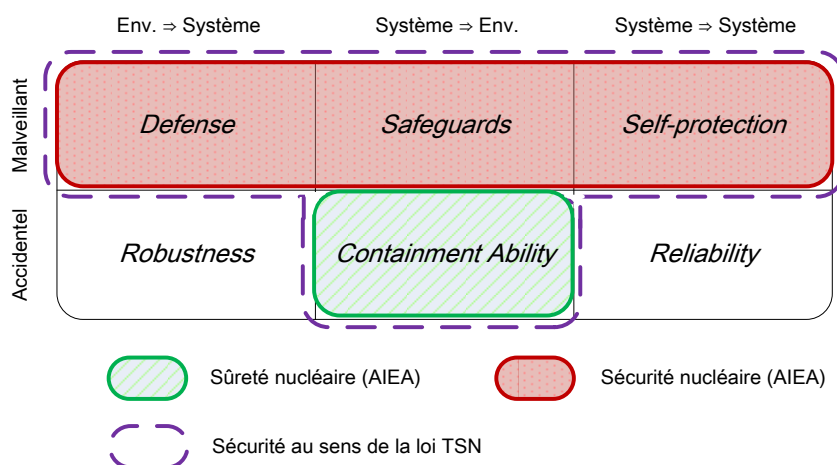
|  | Env. ⇒ Système | Système ⇒ Env. | Système ⇒ Système |
|---|---|---|---|
| Malveillant | *Defense* | *Safeguards* | *Self-protection* |
| Accidentel | *Robustness* | *Containment Ability* | *Reliability* |

Sûreté nucléaire (AIEA)

Sécurité nucléaire (AIEA)

Sécurité au sens de la loi TSN